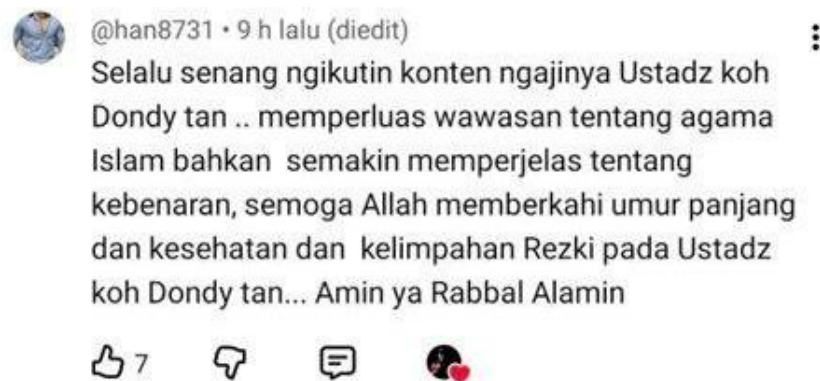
@han8731 • 9 h lalu (diedit)

Selalu senang ngikutin konten ngajinya Ustadz koh Dondy tan .. memperluas wawasan tentang agama Islam bahkan semakin memperjelas tentang kebenaran, semoga Allah memberkahi umur panjang dan kesehatan dan kelimpahan Rezki pada Ustadz koh Dondy tan... Amin ya Rabbal Alamin

7